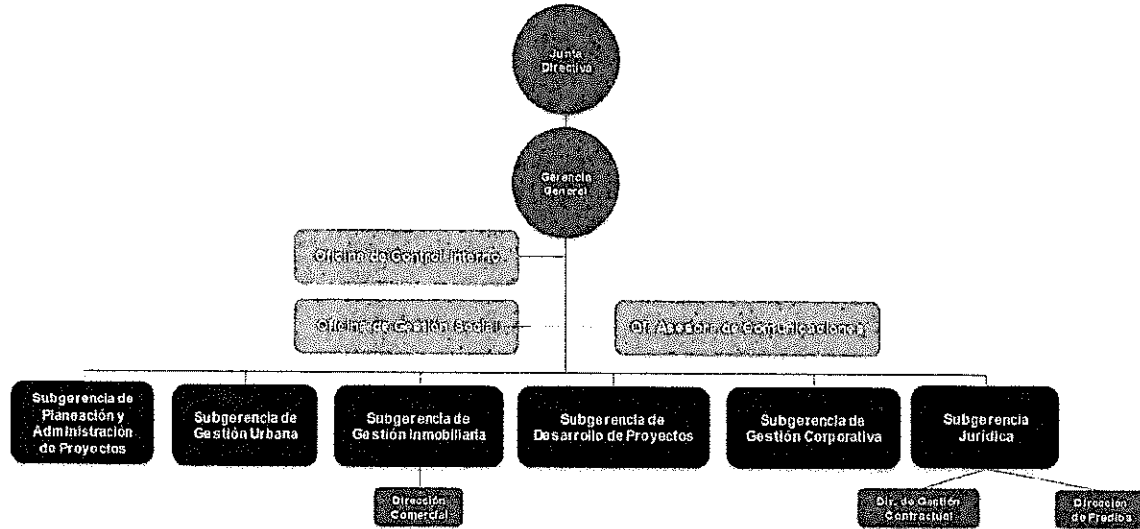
Junta Directiva

Gerencia General

Oficina de Control Interno

Oficina de Gestión Social

Of. Asesora de Comunicaciones

Subgerencia de Planeación y Administración de Proyectos

Subgerencia de Gestión Urbana

Subgerencia de Gestión Inmobiliaria

Subgerencia de Desarrollo de Proyectos

Subgerencia de Gestión Corporativa

Subgerencia Jurídica

Dirección Comercial

Dir. de Gestión Contractual

Dirección de Predios